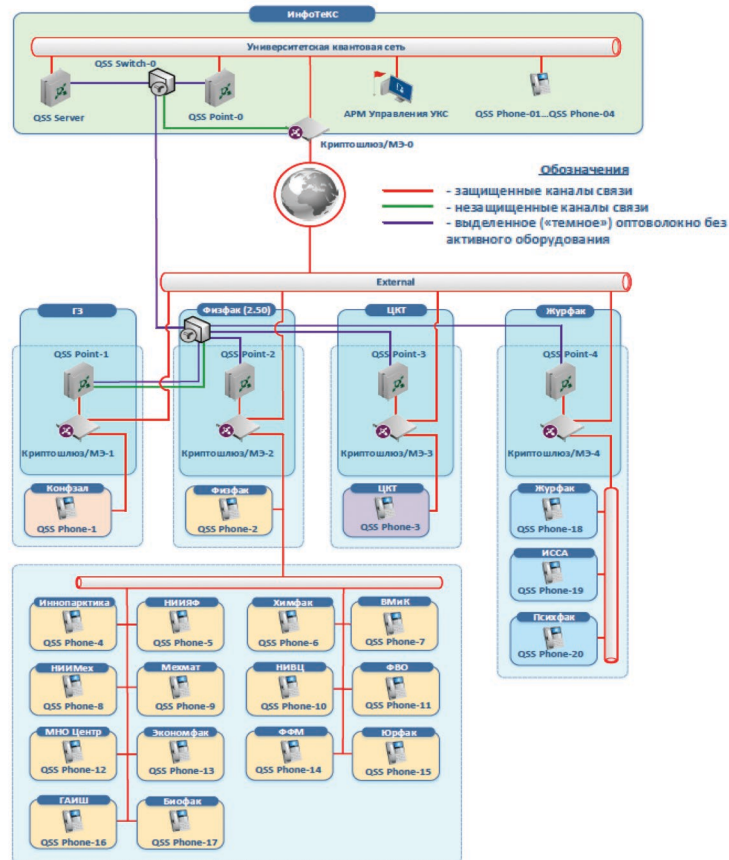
ИнфоТеКС

Университетская квантовая сеть

QSS Switch-0

QSS Server

QSS Point-0

АРМ Управления УКС

QSS Phone-01...QSS Phone-04

Криптошлюз/МЭ-0

Обозначения

- защищенные каналы связи

- незащищенные каналы связи

- выделенное («темное») оптоволокно без активного оборудования

External

ГЗ

Физфак (2.50)

ЦКТ

Журфак

QSS Point-1

QSS Point-2

QSS Point-3

QSS Point-4

Криптошлюз/МЭ-1

Криптошлюз/МЭ-2

Криптошлюз/МЭ-3

Криптошлюз/МЭ-4

Конфзал

QSS Phone-1

Физфак

QSS Phone-2

ЦКТ

QSS Phone-3

Журфак

QSS Phone-18

ИССА

QSS Phone-19

Психфак

QSS Phone-20

Иннопарктика

QSS Phone-4

НИИЯФ

QSS Phone-5

Химфак

QSS Phone-6

ВМиК

QSS Phone-7

НИИМех

QSS Phone-8

Мехмат

QSS Phone-9

НИВЦ

QSS Phone-10

ФВО

QSS Phone-11

МНО Центр

QSS Phone-12

Экономфак

QSS Phone-13

ФФМ

QSS Phone-14

Юрфак

QSS Phone-15

ГАИШ

QSS Phone-16

Биофак

QSS Phone-17